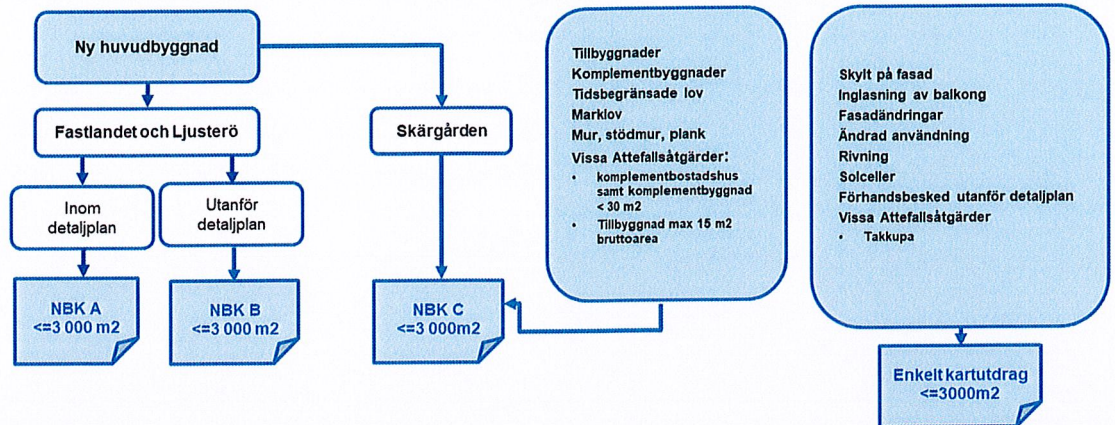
Ny huvudbyggnad

Fastlandet och Ljusterö

Skärgården

Inom detaljplan

Utanför detaljplan

NBK A <=3 000 m2

NBK B <=3 000 m2

NBK C <=3 000m2

Tillbyggnader
Komplementbyggnader
Tidsbegränsade lov
Marklov
Mur, stödmur, plank
Vissa Attefallsåtgärder:
• komplementbostadshus samt komplementbyggnad < 30 m2
• Tillbyggnad max 15 m2 bruttoarea

Skylt på fasad
Inglasning av balkong
Fasadändringar
Ändrad användning
Rivning
Solceller
Förhandsbesked utanför detaljplan
Vissa Attefallsåtgärder
• Takkupa

Enkelt kartutdrag <=3000m2